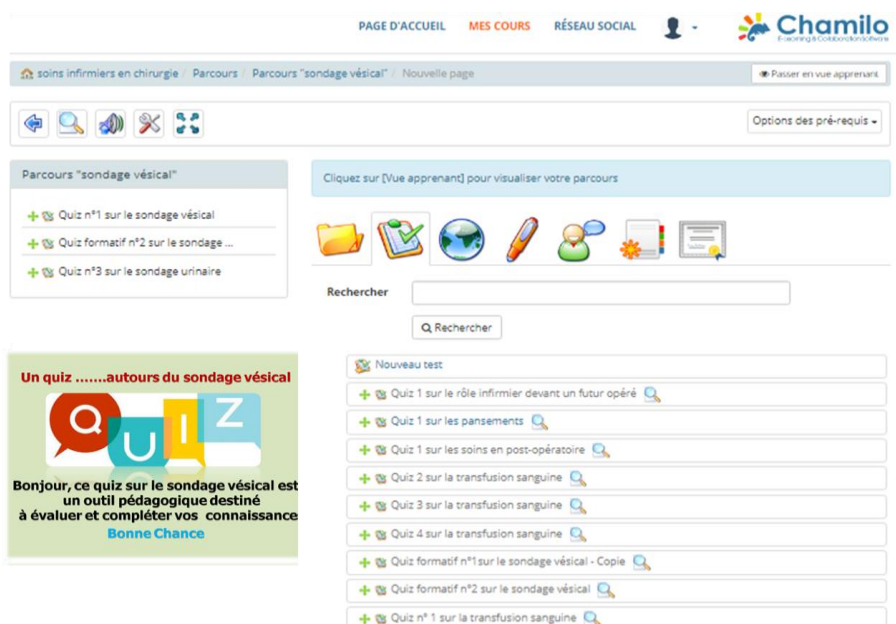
PAGE D'ACCUEIL MES COURS RÉSEAU SOCIAL

Chamilo
E-learning & Collaboration Software

soins infirmiers en chirurgie / Parcours / Parcours "sondage vésical" / Nouvelle page

Passer en vue apprenant

Options des pré-requis

Parcours "sondage vésical"

Quiz n°1 sur le sondage vésical
Quiz formatif n°2 sur le sondage ...
Quiz n°3 sur le sondage urinaire

Cliquez sur [Vue apprenant] pour visualiser votre parcours

Rechercher

Rechercher

Nouveau test
Quiz 1 sur le rôle infirmier devant un futur opéré
Quiz 1 sur les pansements
Quiz 1 sur les soins en post-opératoire
Quiz 2 sur la transfusion sanguine
Quiz 3 sur la transfusion sanguine
Quiz 4 sur la transfusion sanguine
Quiz formatif n°1 sur le sondage vésical - Copie
Quiz formatif n°2 sur le sondage vésical
Quiz n° 1 sur la transfusion sanguine

Un quiz .......autours du sondage vésical

QUIZ

Bonjour, ce quiz sur le sondage vésical est un outil pédagogique destiné à évaluer et compléter vos connaissance

Bonne Chance